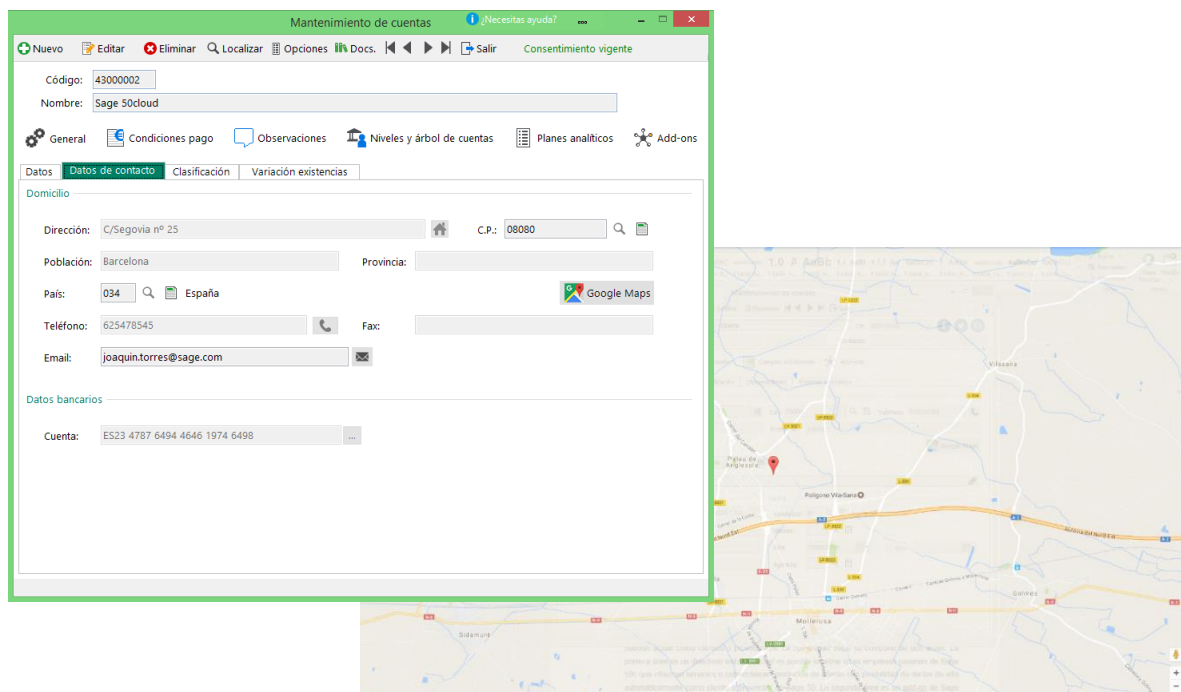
Mantenimiento de cuentas
¿Necesitas ayuda?

Nuevo Editar Eliminar Localizar Opciones Docs. Salir Consentimiento vigente

Código: 43000002
Nombre: Sage 50cloud

General Condiciones pago Observaciones Niveles y árbol de cuentas Planes analíticos Add-ons

Datos | Datos de contacto | Clasificación | Variación existencias

Domicilio

Dirección: C/Segovia nº 25
C.P.: 08080
Población: Barcelona
Provincia:
País: 034 España
Google Maps
Teléfono: 625478545
Fax:
Email: joaquin.torres@sage.com

Datos bancarios

Cuenta: ES23 4787 6494 4646 1974 6498

Vilassana
Polígono Vila-Sana
Mollerusa
Golmés
Sidamunt